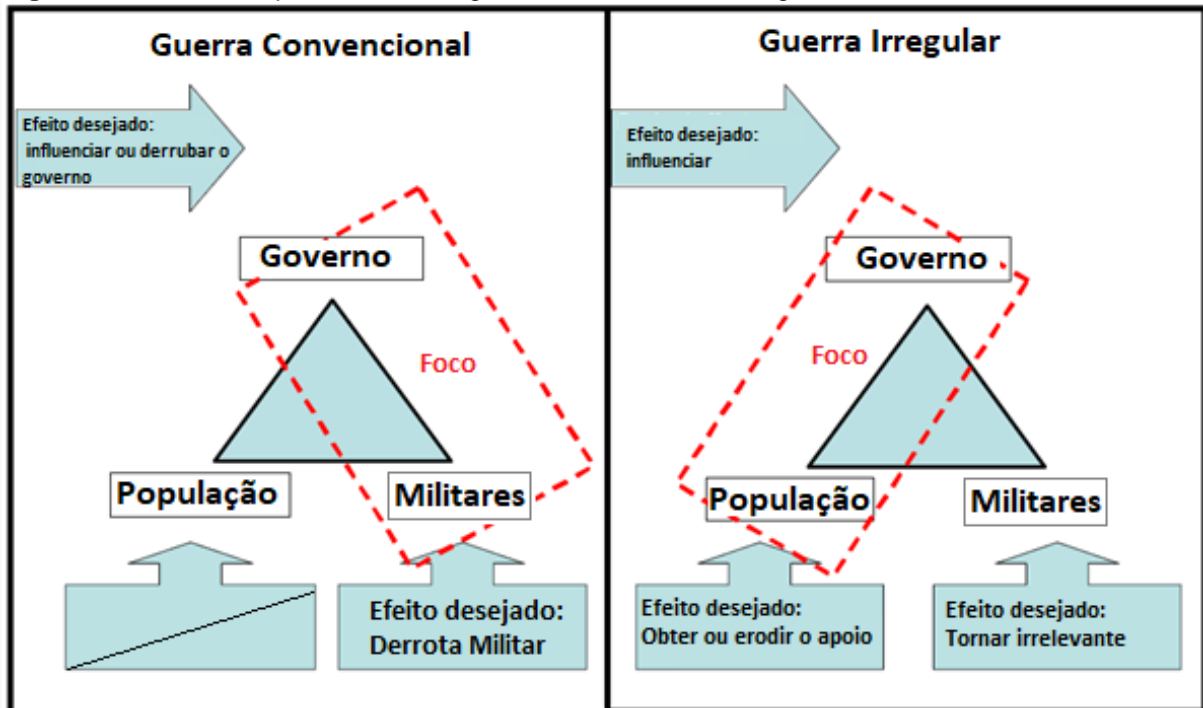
Guerra Convencional

Efeito desejado: influenciar ou derrubar o governo

Governo

Foco

População

Militares

Efeito desejado: Derrota Militar

Guerra Irregular

Efeito desejado: influenciar

Governo

Foco

População

Militares

Efeito desejado: Obter ou erodir o apoio

Efeito desejado: Tornar irrelevante